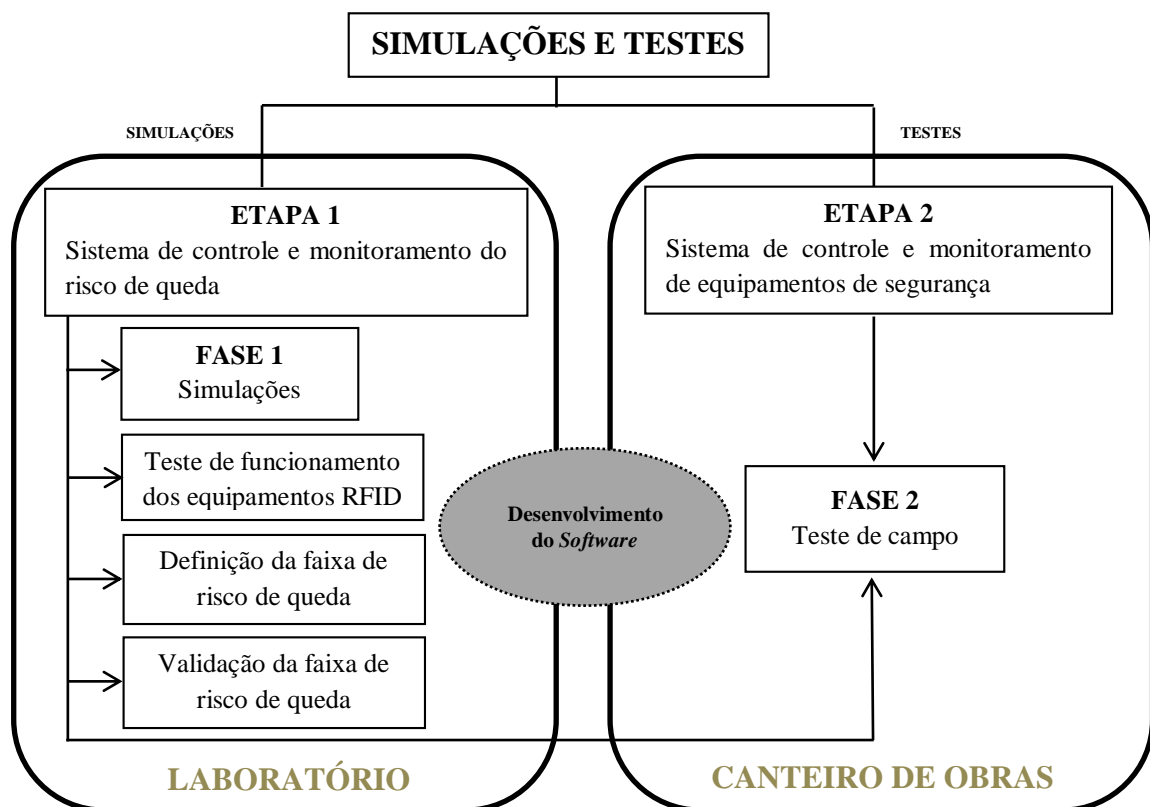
SIMULAÇÕES E TESTES

SIMULAÇÕES

TESTES

ETAPA 1
Sistema de controle e monitoramento do risco de queda

FASE 1
Simulações

Teste de funcionamento dos equipamentos RFID

Definição da faixa de risco de queda

Validação da faixa de risco de queda

Desenvolvimento do *Software*

ETAPA 2
Sistema de controle e monitoramento de equipamentos de segurança

FASE 2
Teste de campo

LABORATÓRIO

CANTEIRO DE OBRAS